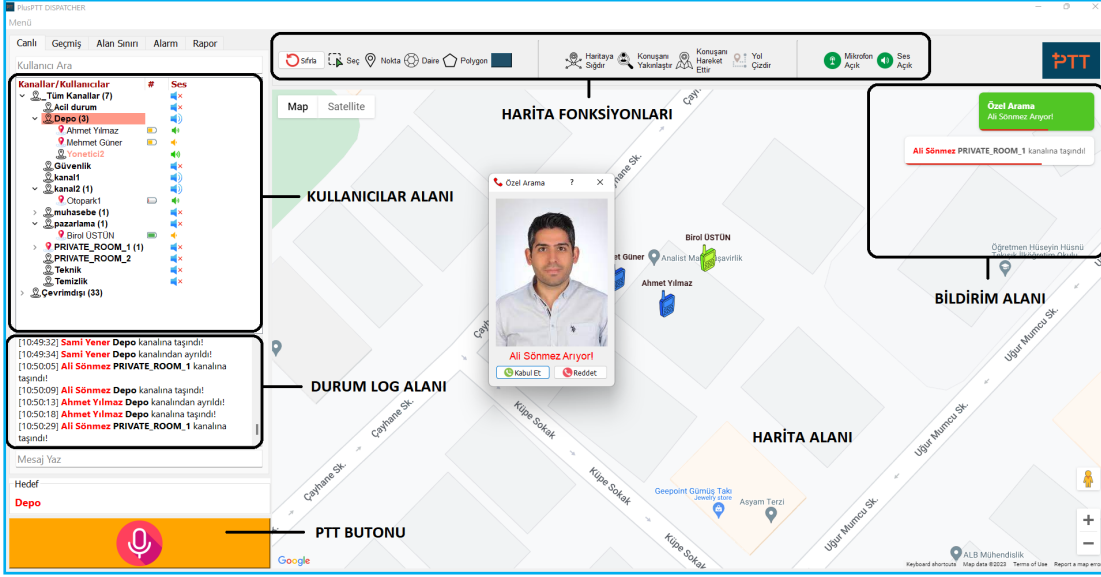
PlusPTT DISPATCHER
Menü

Canlı Geçmiş Alan Sınırı Alarm Rapor
Kullanıcı Ara

Kanallar/Kullanıcılar # Ses
Tüm Kanallar (7)
Acil durum
Depo (3)
Ahmet Yılmaz
Mehmet Güner
Yönetici2
Güvenlik
kanal1
kanal2 (1)
Otopark1
muhasebe (1)
pazarlama (1)
Birol ÜSTÜN
PRIVATE_ROOM_1 (1)
PRIVATE_ROOM_2
Teknik
Temizlik
Çevrimdışı (33)

[10:49:32] Sami Yener Depo kanalına taşındı!
[10:49:34] Sami Yener Depo kanalından ayrıldı!
[10:50:05] Ali Sönmez PRIVATE_ROOM_1 kanalına taşındı!
[10:50:09] Ali Sönmez Depo kanalına taşındı!
[10:50:13] Ahmet Yılmaz Depo kanalından ayrıldı!
[10:50:18] Ahmet Yılmaz Depo kanalına taşındı!
[10:50:29] Ali Sönmez PRIVATE_ROOM_1 kanalına taşındı!

Mesaj Yaz

Hedef
Depo

Sıfırla Seç Nokta Daire Polygon
Haritaya Sığdır
Konuşanı Yakınlaştır
Konuşanı Hareket Ettir
Yol Çizdir
Mikrofon Açık
Ses Açık

PTT

HARİTA FONKSİYONLARI
KULLANICILAR ALANI
DURUM LOG ALANI
PTT BUTONU
HARİTA ALANI
BİLDİRİM ALANI

Map Satellite

Özel Arama
Ali Sönmez Arıyor!

Ali Sönmez PRIVATE_ROOM_1 kanalına taşındı!

Özel Arama ? ×
Ali Sönmez Arıyor!
Kabul Et Reddet

Birol ÜSTÜN
Ahmet Yılmaz
Mehmet Güner
Analist Ma... Müşavirlik
Öğretmen Hüseyin Hüsnü
Çayhane Sk.
Küpe Sokak
Uğur Mumcu Sk.
Geepoint Gümüş Takı Jewelry store
Asyam Terzi
ALB Mühendislik
Google
Keyboard shortcuts Map data ©2023 Terms of Use Report a map error